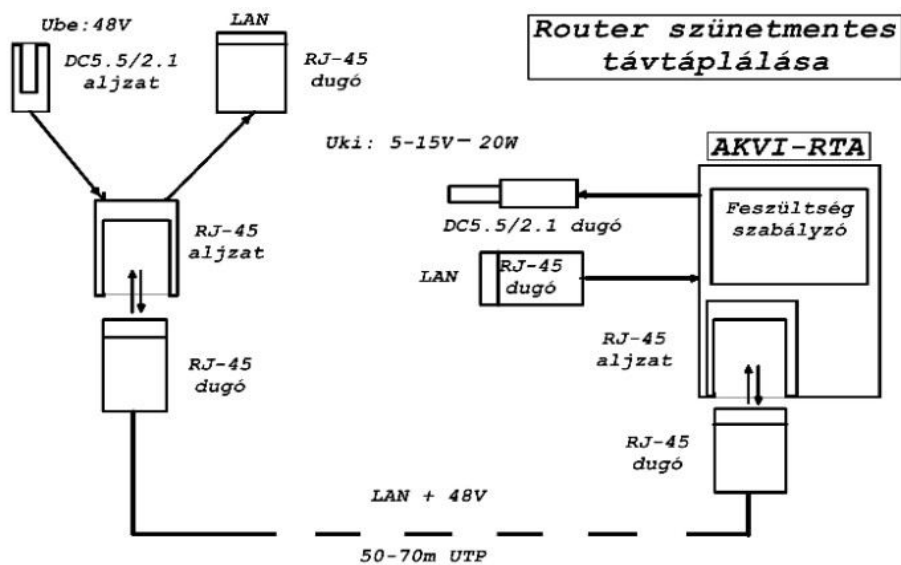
Ube:48V

DC5.5/2.1
aljzat

LAN

RJ-45
dugó

Router szünetmentes
távtáplálása

Uki: 5-15V— 20W

AKVI-RTA

DC5.5/2.1 dugó

Feszültség
szabályzó

RJ-45
aljzat

LAN

RJ-45
dugó

RJ-45
dugó

RJ-45
aljzat

RJ-45
dugó

LAN + 48V

50-70m UTP